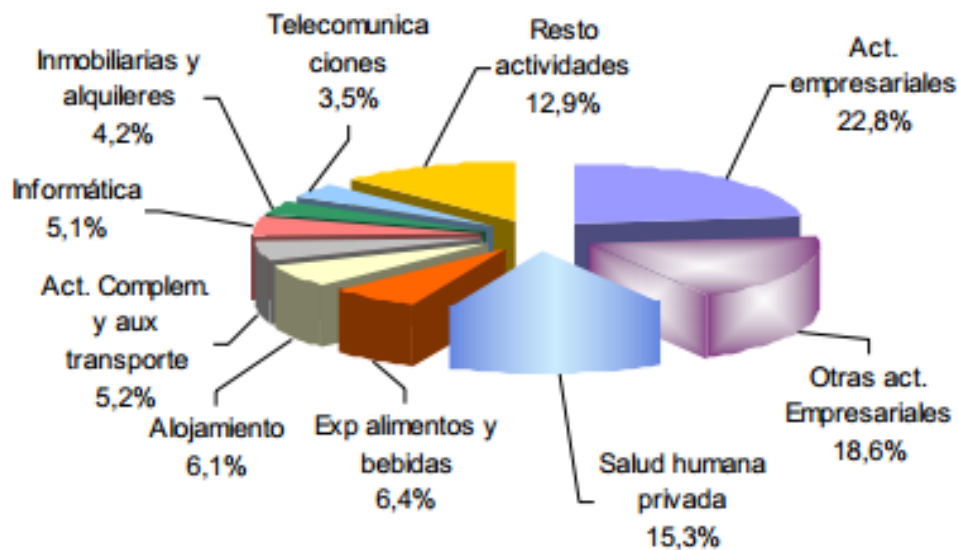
Telecomunicaciones
3,5%

Resto actividades
12,9%

Act. empresariales
22,8%

Inmobiliarias y alquileres
4,2%

Informática
5,1%

Act. Complem. y aux transporte
5,2%

Alojamiento
6,1%

Exp alimentos y bebidas
6,4%

Salud humana privada
15,3%

Otras act. Empresariales
18,6%